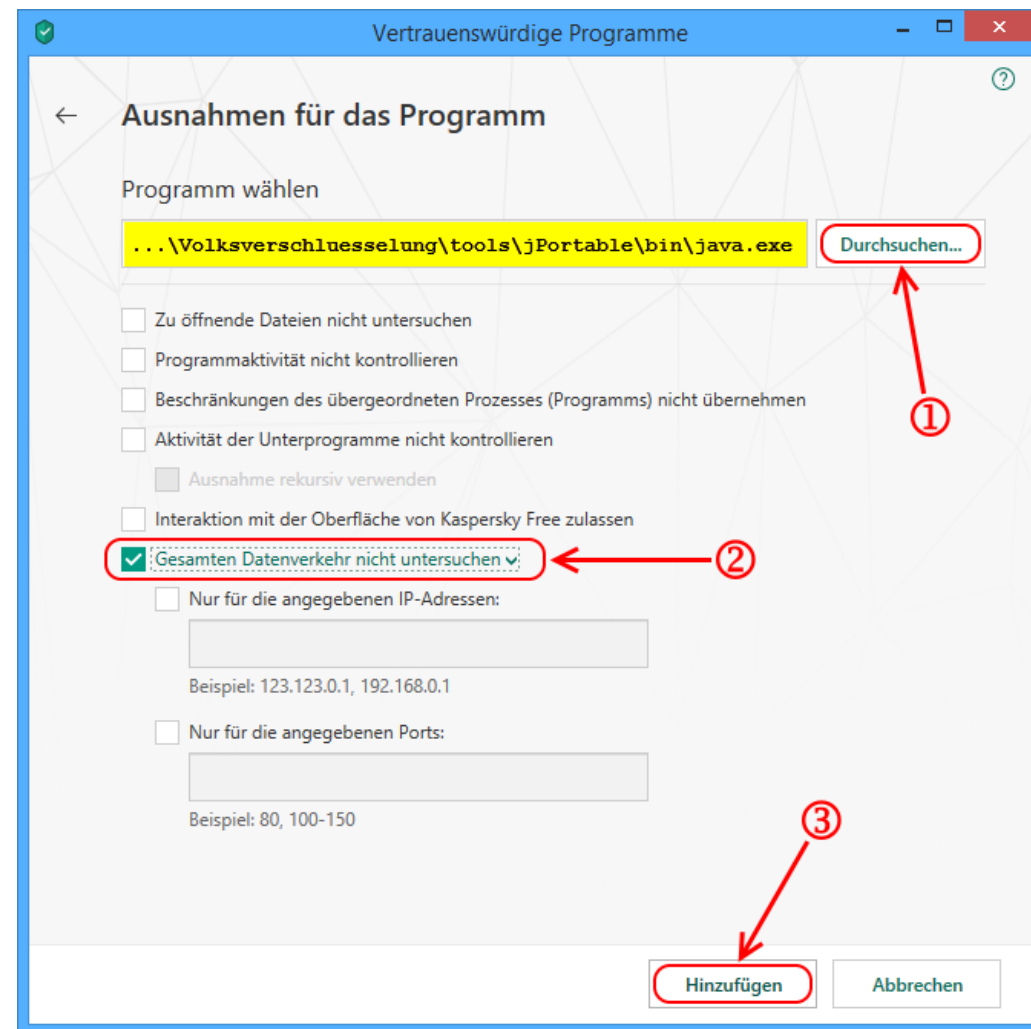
Vertrauenswürdige Programme

Ausnahmen für das Programm

Programm wählen

...\Volksverschluesselung\tools\jPortable\bin\java.exe

Durchsuchen...

①

Zu öffnende Dateien nicht untersuchen

Programmaktivität nicht kontrollieren

Beschränkungen des übergeordneten Prozesses (Programms) nicht übernehmen

Aktivität der Unterprogramme nicht kontrollieren

Ausnahme rekursiv verwenden

Interaktion mit der Oberfläche von Kaspersky Free zulassen

Gesamten Datenverkehr nicht untersuchen

②

Nur für die angegebenen IP-Adressen:

Beispiel: 123.123.0.1, 192.168.0.1

Nur für die angegebenen Ports:

Beispiel: 80, 100-150

③

Hinzufügen

Abbrechen